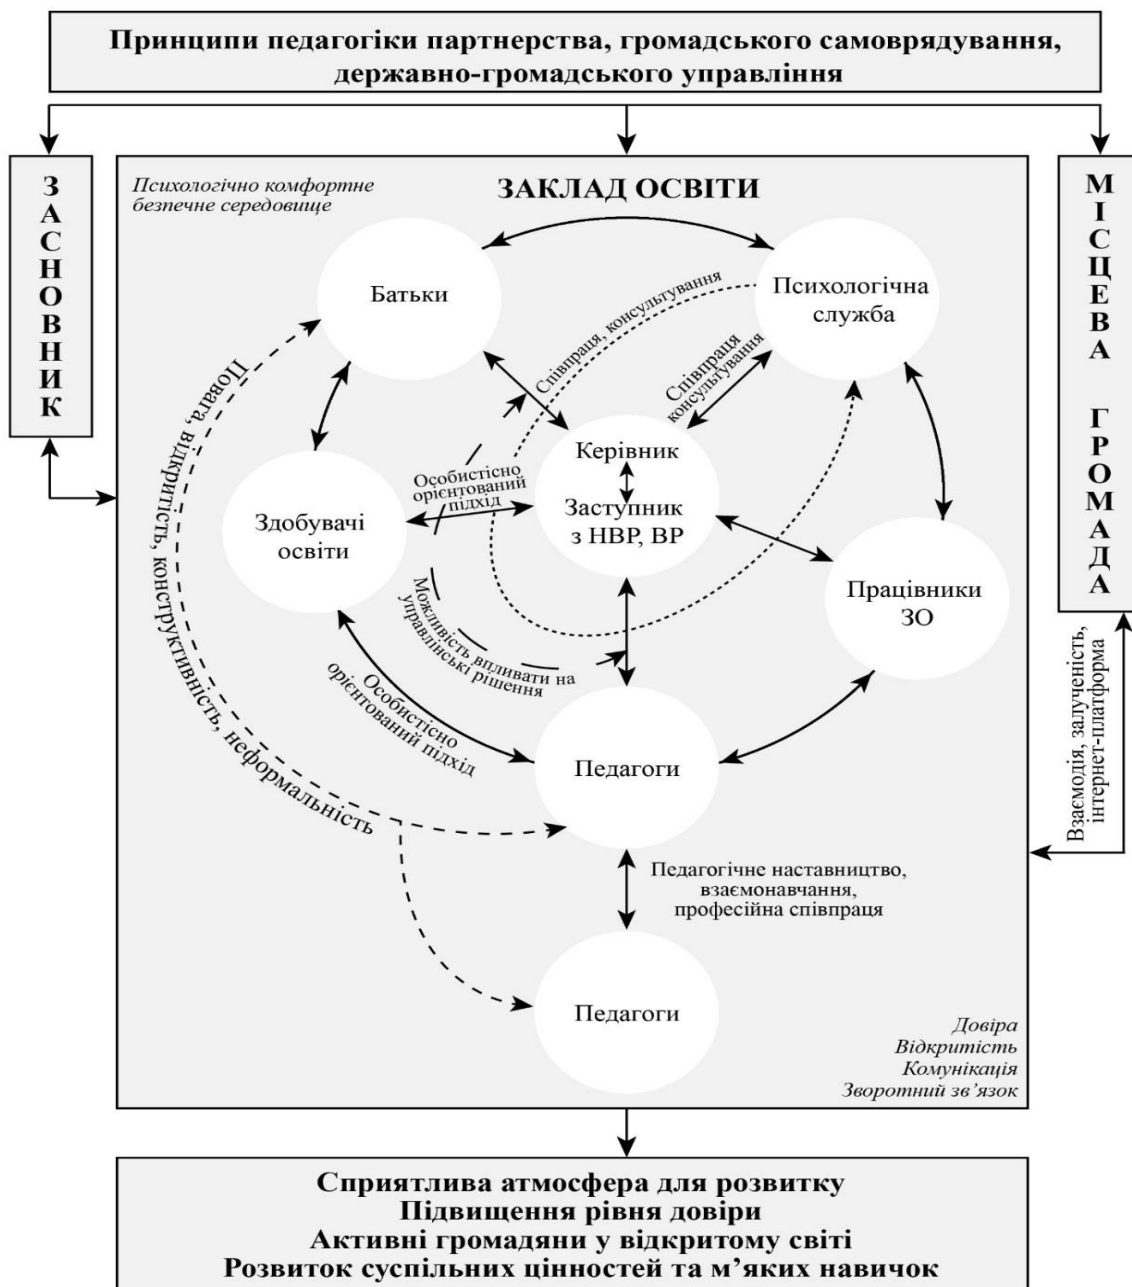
Принципи педагогіки партнерства, громадського самоврядування, державно-громадського управління

ЗАСНОВНИК

МІСЦЕВА ГРОМАДА

Психологічно комфортне безпечне середовище

ЗАКЛАД ОСВІТИ

Батьки

Психологічна служба

Співпраця, консультування

Співпраця консультування

Повага, відкритість, конструктивність, неформальність

Керівник

Заступник з НВР, ВР

Особистісно орієнтований підхід

Здобувачі освіти

Можливість впливати на управлінські рішення

Працівники ЗО

Особистісно орієнтований підхід

Педагоги

Взаємодія, залученість, інтернет-платформа

Педагогічне наставництво, взаємонавчання, професійна співпраця

Педагоги

Довіра
Відкритість
Комунікація
Зворотний зв'язок

Сприятлива атмосфера для розвитку
Підвищення рівня довіри
Активні громадяни у відкритому світі
Розвиток суспільних цінностей та м'яких навичок